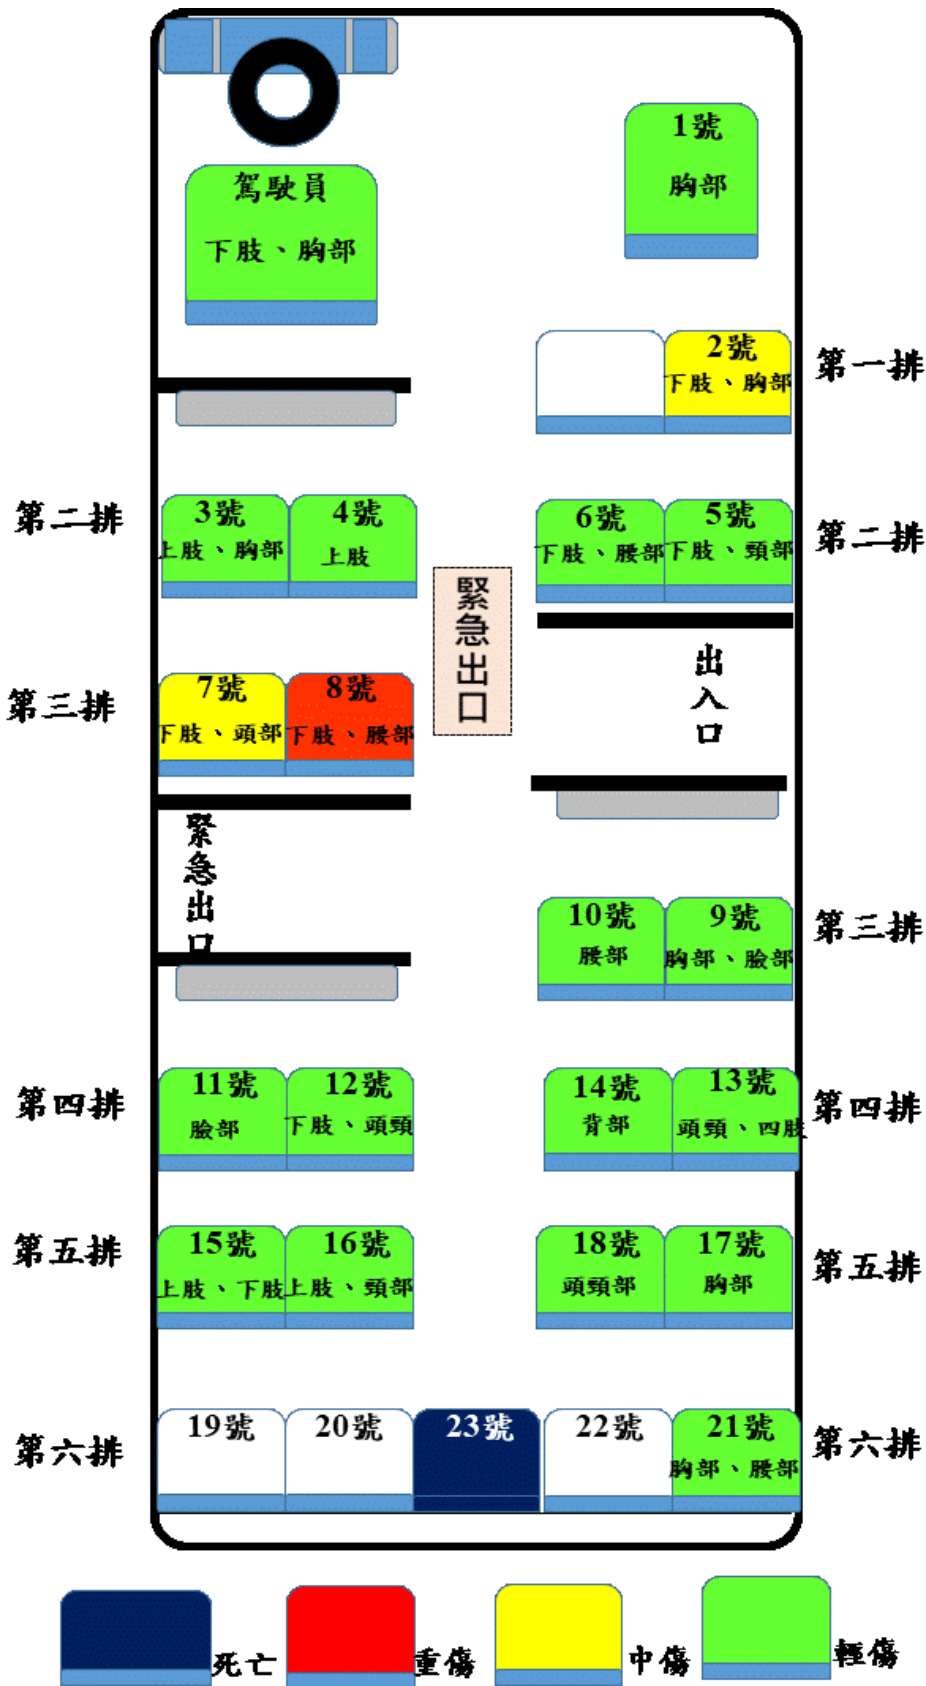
駕駛員
下肢、胸部

1號
胸部

2號
下肢、胸部
第一排

第二排
3號
上肢、胸部
4號
上肢

6號
下肢、腰部
5號
下肢、頸部
第二排

緊急出口

出入口

第三排
7號
下肢、頭部
8號
下肢、腰部

緊急出口

10號
腰部
9號
胸部、臉部
第三排

第四排
11號
臉部
12號
下肢、頭頸

14號
背部
13號
頭頸、四肢
第四排

第五排
15號
上肢、下肢
16號
上肢、頸部

18號
頭頸部
17號
胸部
第五排

第六排
19號
20號
23號
22號
21號
胸部、腰部
第六排

死亡
重傷
中傷
輕傷